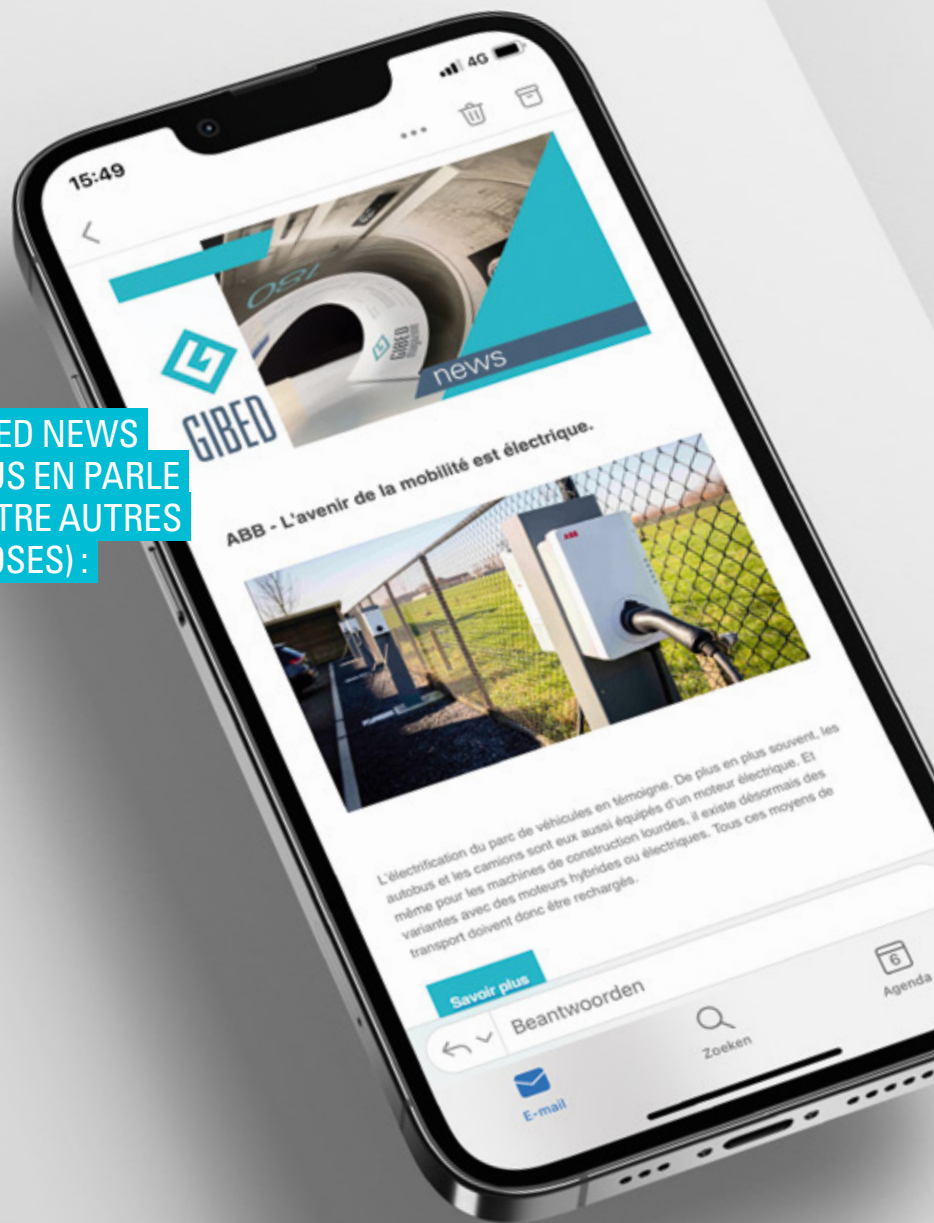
ED NEWS
US EN PARLE
TRE AUTRES
OSES) :

15:49

4G

GIBED

news

ABB - L'avenir de la mobilité est électrique.

L'électrification du parc de véhicules en témoigne. De plus en plus souvent, les autobus et les camions sont eux aussi équipés d'un moteur électrique. Et même pour les machines de construction lourdes, il existe désormais des variantes avec des moteurs hybrides ou électriques. Tous ces moyens de transport doivent donc être rechargés.

Savoir plus

Beantwoorden

E-mail

Zoeken

6

Agenda